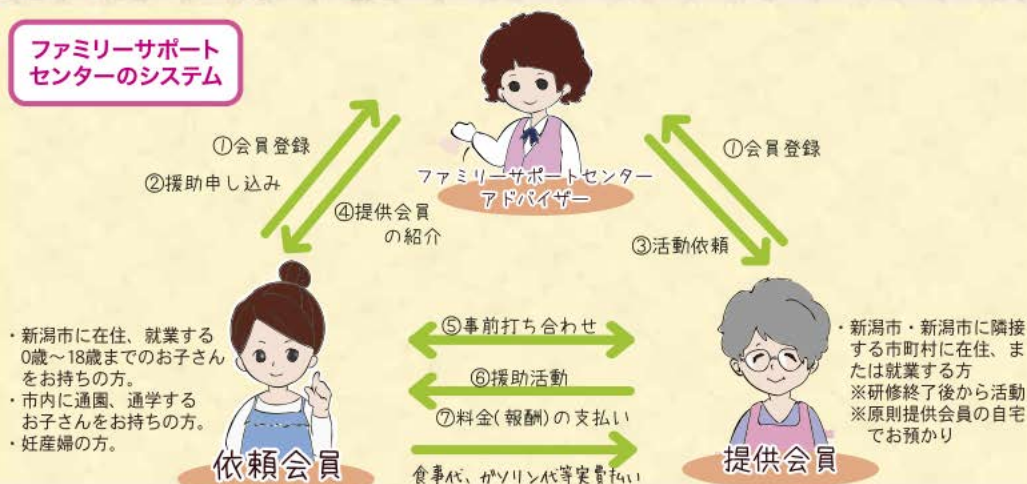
ファミリーサポートセンターのシステム

①会員登録

②援助申し込み

④提供会員の紹介

ファミリーサポートセンターアドバイザー

①会員登録

③活動依頼

・新潟市に在住、就業する0歳～18歳までのお子さんをお持ちの方。
・市内に通園、通学するお子さんをお持ちの方。
・妊産婦の方。

依頼会員

⑤事前打ち合わせ

⑥援助活動

⑦料金(報酬)の支払い

食事代、ガソリン代等実費払い

・新潟市・新潟市に隣接する市町村に在住、または就業する方
※研修終了後から活動
※原則提供会員の自宅でお預かり

提供会員